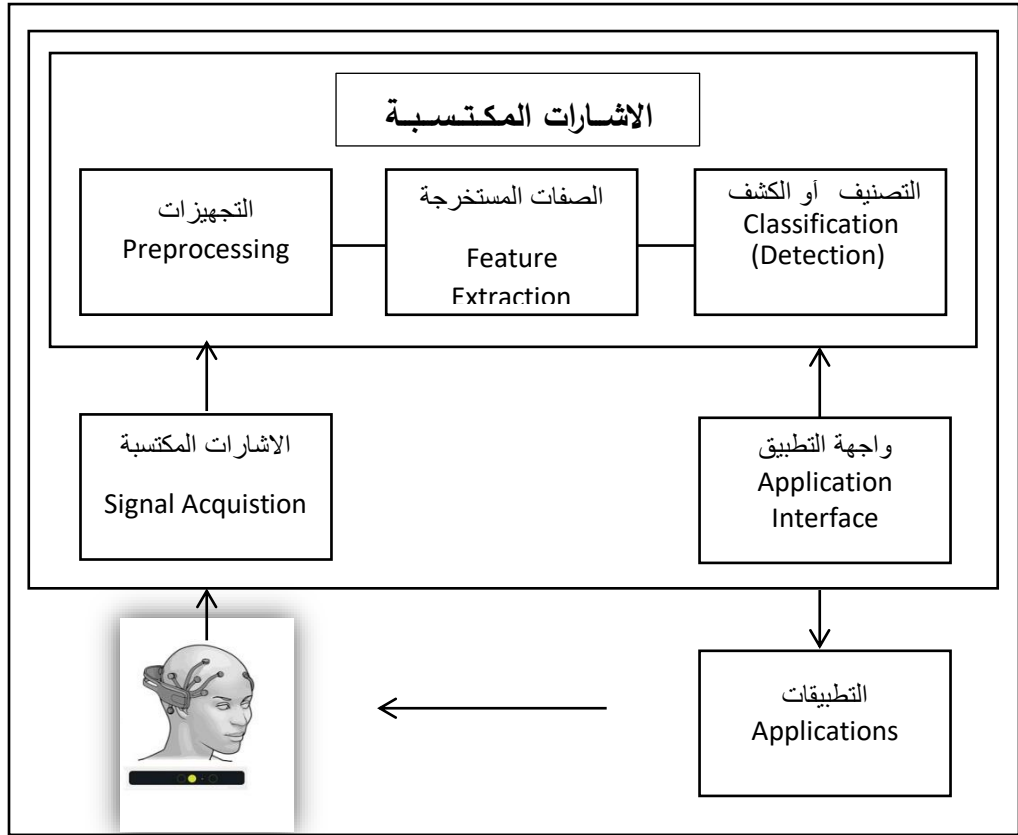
الاشـارات المكـتـسـبـة

التجهيزات
Preprocessing

الصفات المستخرجة
Feature
Extraction

التصنيف أو الكشف
Classification
(Detection)

الاشارات المكتسبة
Signal Acquistion

واجهة التطبيق
Application
Interface

التطبيقات
Applications